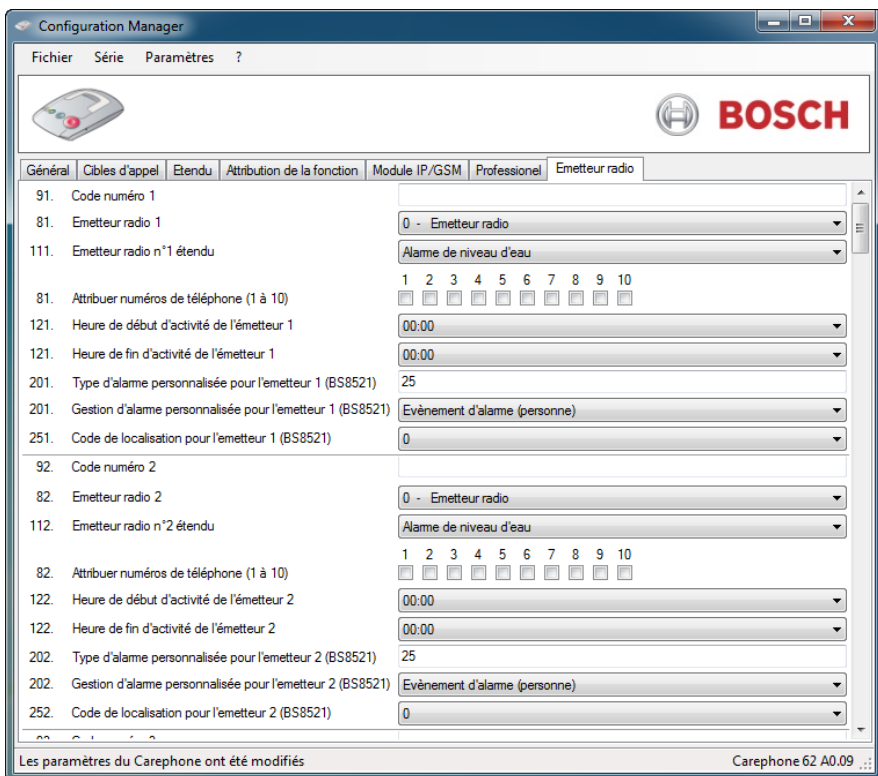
Configuration Manager

Fichier Série Paramètres ?

BOSCH

Général | Cibles d'appel | Etendu | Attribution de la fonction | Module IP/GSM | Professionel | Emetteur radio

91. Code numéro 1

81. Emetteur radio 1 | 0 - Emetteur radio

111. Emetteur radio n°1 étendu | Alarme de niveau d'eau

1 2 3 4 5 6 7 8 9 10

81. Attribuer numéros de téléphone (1 à 10)

121. Heure de début d'activité de l'émetteur 1 | 00:00

121. Heure de fin d'activité de l'émetteur 1 | 00:00

201. Type d'alarme personnalisée pour l'emetteur 1 (BS8521) | 25

201. Gestion d'alarme personnalisée pour l'emetteur 1 (BS8521) | Evènement d'alarme (personne)

251. Code de localisation pour l'emetteur 1 (BS8521) | 0

92. Code numéro 2

82. Emetteur radio 2 | 0 - Emetteur radio

112. Emetteur radio n°2 étendu | Alarme de niveau d'eau

1 2 3 4 5 6 7 8 9 10

82. Attribuer numéros de téléphone (1 à 10)

122. Heure de début d'activité de l'émetteur 2 | 00:00

122. Heure de fin d'activité de l'émetteur 2 | 00:00

202. Type d'alarme personnalisée pour l'emetteur 2 (BS8521) | 25

202. Gestion d'alarme personnalisée pour l'emetteur 2 (BS8521) | Evènement d'alarme (personne)

252. Code de localisation pour l'emetteur 2 (BS8521) | 0

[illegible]

Les paramètres du Carephone ont été modifiés

Carephone 62 A0.09